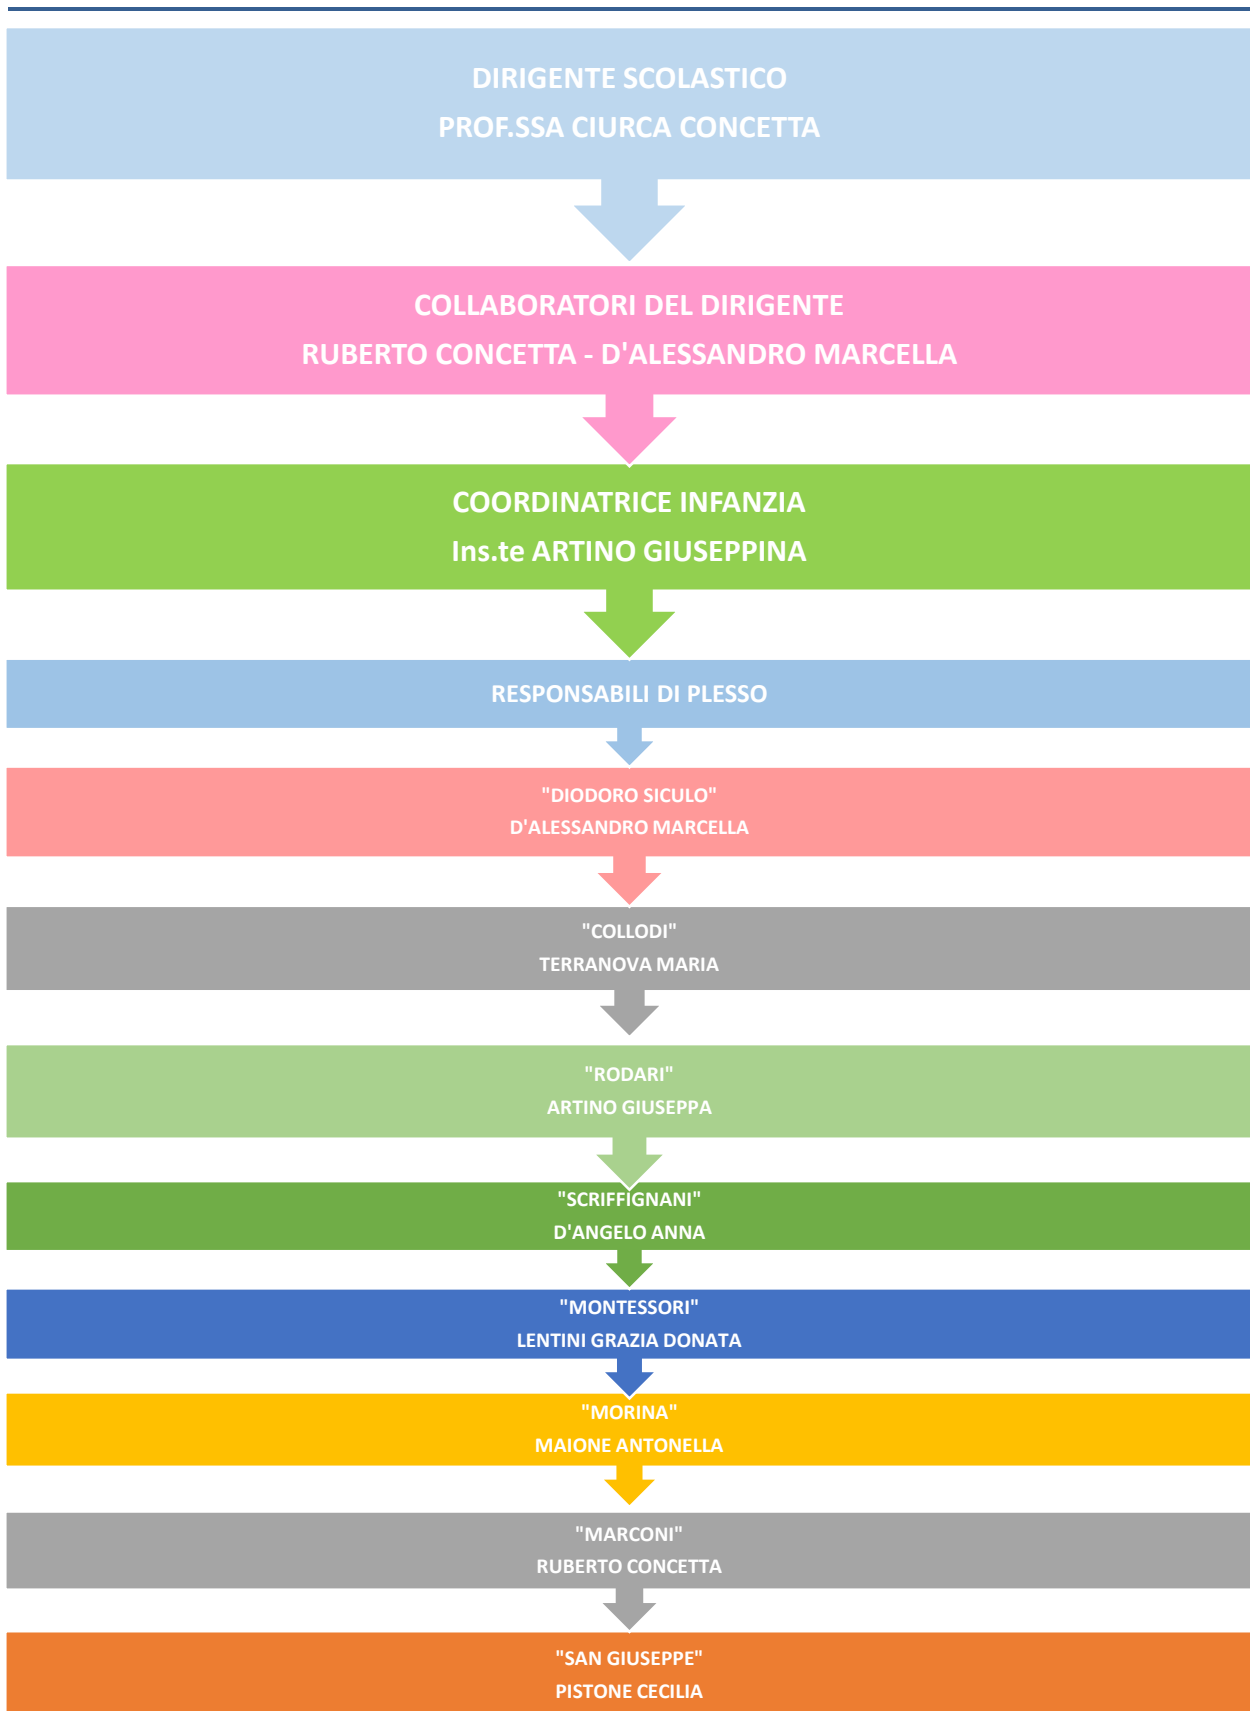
DIRIGENTE SCOLASTICO
PROF.SSA CIURCA CONCETTA

COLLABORATORI DEL DIRIGENTE
RUBERTO CONCETTA - D'ALESSANDRO MARCELLA

COORDINATRICE INFANZIA
Ins.te ARTINO GIUSEPPINA

RESPONSABILI DI PLESSO

"DIODORO SICULO"
D'ALESSANDRO MARCELLA

"COLLODI"
TERRANOVA MARIA

"RODARI"
ARTINO GIUSEPPA

"SCRIFFIGNANI"
D'ANGELO ANNA

"MONTESSORI"
LENTINI GRAZIA DONATA

"MORINA"
MAIONE ANTONELLA

"MARCONI"
RUBERTO CONCETTA

"SAN GIUSEPPE"
PISTONE CECILIA